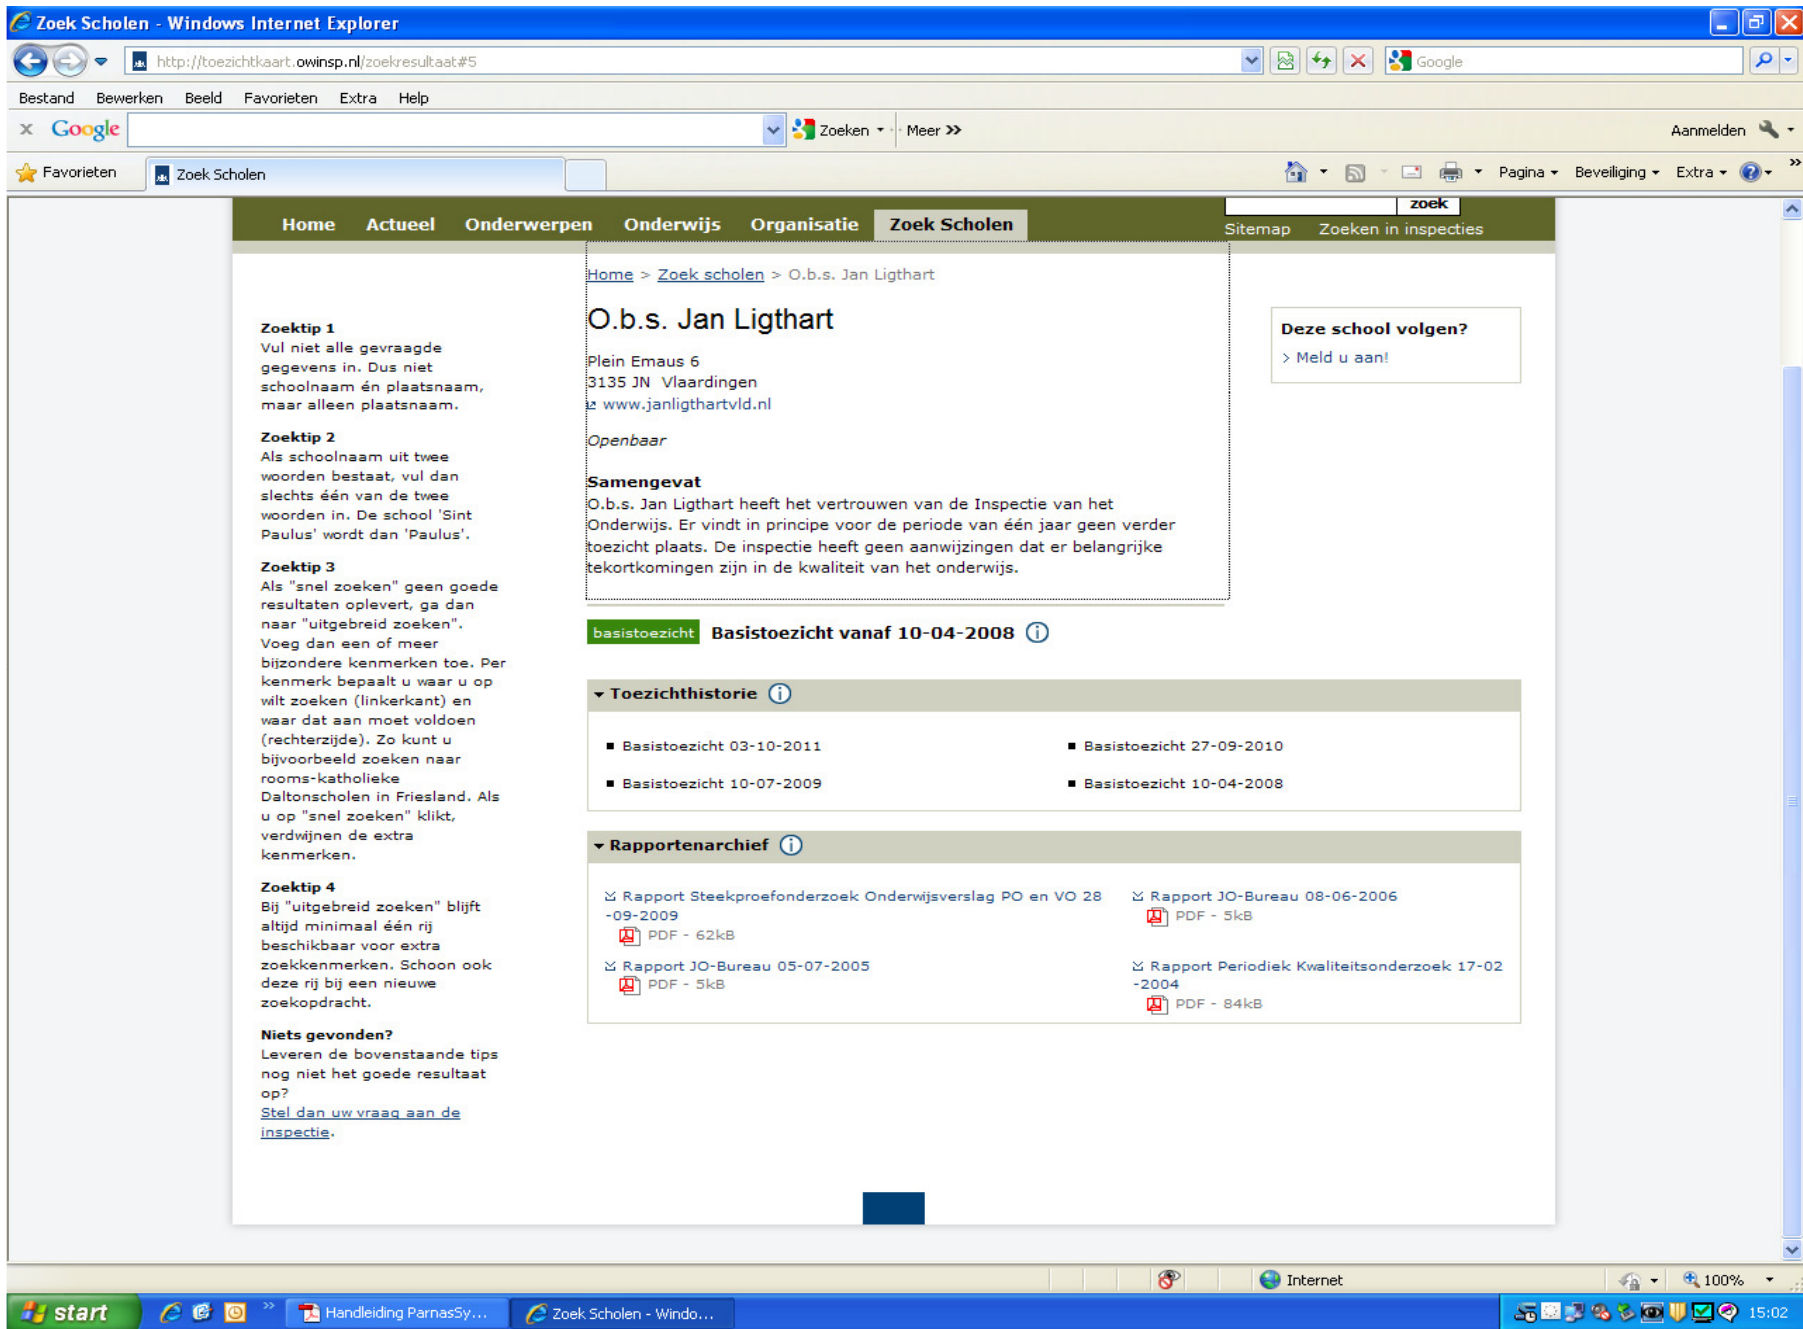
Zoek Scholen - Windows Internet Explorer

http://toezichtkaart.owinsp.nl/zoekresultaat#5

Google

Bestand Bewerken Beeld Favorieten Extra Help

Google Zoeken Meer »

Aanmelden

Favorieten Zoek Scholen

Pagina Beveiliging Extra

Home Actueel Onderwerpen Onderwijs Organisatie Zoek Scholen

zoek

Sitemap Zoeken in inspecties

Zoektip 1
Vul niet alle gevraagde gegevens in. Dus niet schoolnaam én plaatsnaam, maar alleen plaatsnaam.

Zoektip 2
Als schoolnaam uit twee woorden bestaat, vul dan slechts één van de twee woorden in. De school 'Sint Paulus' wordt dan 'Paulus'.

Zoektip 3
Als "snel zoeken" geen goede resultaten oplevert, ga dan naar "uitgebreid zoeken". Voeg dan een of meer bijzondere kenmerken toe. Per kenmerk bepaalt u waar u op wilt zoeken (linkerkant) en waar dat aan moet voldoen (rechterzijde). Zo kunt u bijvoorbeeld zoeken naar rooms-katholieke Daltonscholen in Friesland. Als u op "snel zoeken" klikt, verdwijnen de extra kenmerken.

Zoektip 4
Bij "uitgebreid zoeken" blijft altijd minimaal één rij beschikbaar voor extra zoekkenmerken. Schoon ook deze rij bij een nieuwe zoekopdracht.

Niets gevonden?
Leveren de bovenstaande tips nog niet het goede resultaat op?
Stel dan uw vraag aan de inspectie.

Home > Zoek scholen > O.b.s. Jan Ligthart

O.b.s. Jan Ligthart

Plein Emaus 6
3135 JN Vlaardingen
www.janligthartvld.nl

Openbaar

Samengevat
O.b.s. Jan Ligthart heeft het vertrouwen van de Inspectie van het Onderwijs. Er vindt in principe voor de periode van één jaar geen verder toezicht plaats. De inspectie heeft geen aanwijzingen dat er belangrijke tekortkomingen zijn in de kwaliteit van het onderwijs.

Deze school volgen?
> Meld u aan!

basistoezicht Basistoezicht vanaf 10-04-2008

Toezichthistorie

Basistoezicht 03-10-2011
Basistoezicht 27-09-2010
Basistoezicht 10-07-2009
Basistoezicht 10-04-2008

Rapportenarchief

Rapport Steekproefonderzoek Onderwijsverslag PO en VO 28-09-2009
PDF - 62kB
Rapport JO-Bureau 08-06-2006
PDF - 5kB
Rapport JO-Bureau 05-07-2005
PDF - 5kB
Rapport Periodiek Kwaliteitsonderzoek 17-02-2004
PDF - 84kB

Internet 100%

start Handleiding ParnasSy... Zoek Scholen - Windo... 15:02